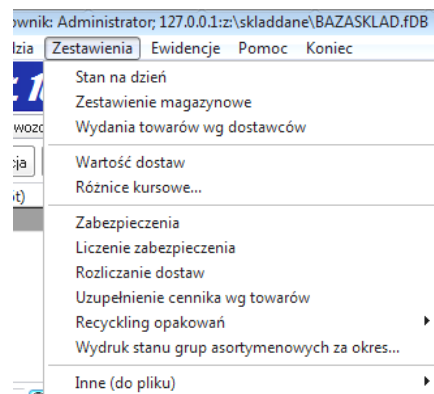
ownik: Administrator; 127.0.0.1:z:\skladdane\BAZASKLAD.fDB

dzia Zestawienia Ewidencje Pomoc Koniec

Stan na dzień
Zestawienie magazynowe
Wydania towarów wg dostawców

Wartość dostaw
Różnice kursowe...

Zabezpieczenia
Liczenie zabezpieczenia
Rozliczanie dostaw
Uzupełnienie cennika wg towarów
Recyckling opakowań
Wydruk stanu grup asortymenowych za okres...

Inne (do pliku)

wozc
cja
ot)